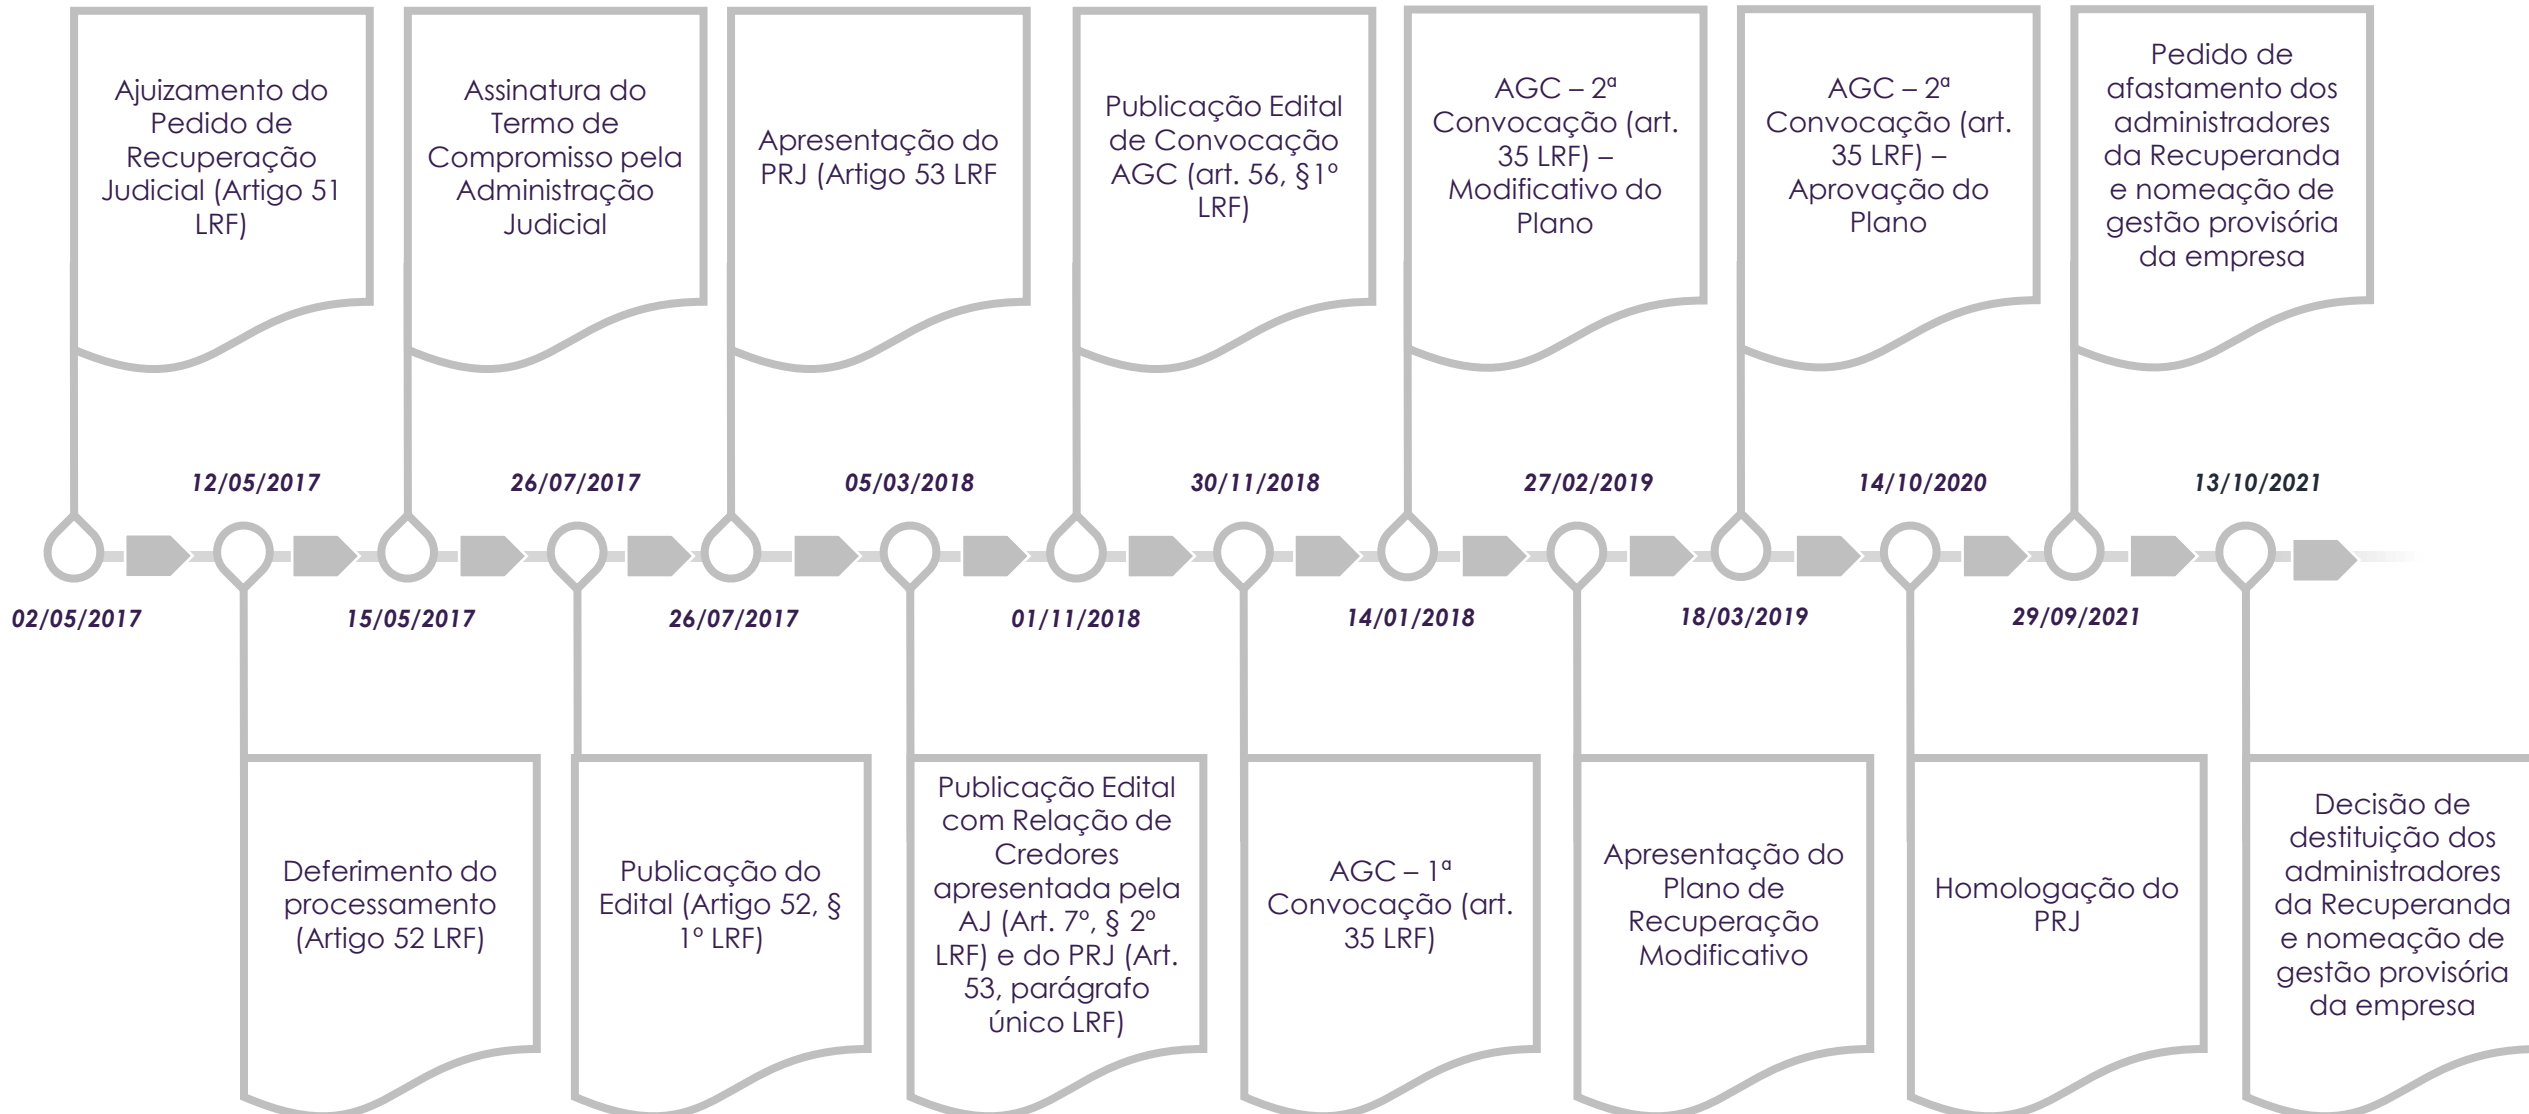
Ajuizamento do Pedido de Recuperação Judicial (Artigo 51 LRF)

Assinatura do Termo de Compromisso pela Administração Judicial

Apresentação do PRJ (Artigo 53 LRF

Publicação Edital de Convocação AGC (art. 56, §1° LRF)

AGC – 2ª Convocação (art. 35 LRF) – Modificativo do Plano

AGC – 2ª Convocação (art. 35 LRF) – Aprovação do Plano

Pedido de afastamento dos administradores da Recuperanda e nomeação de gestão provisória da empresa

12/05/2017

26/07/2017

05/03/2018

30/11/2018

27/02/2019

14/10/2020

13/10/2021

02/05/2017

15/05/2017

26/07/2017

01/11/2018

14/01/2018

18/03/2019

29/09/2021

Deferimento do processamento (Artigo 52 LRF)

Publicação do Edital (Artigo 52, § 1° LRF)

Publicação Edital com Relação de Credores apresentada pela AJ (Art. 7°, § 2° LRF) e do PRJ (Art. 53, parágrafo único LRF)

AGC – 1ª Convocação (art. 35 LRF)

Apresentação do Plano de Recuperação Modificativo

Homologação do PRJ

Decisão de destituição dos administradores da Recuperanda e nomeação de gestão provisória da empresa